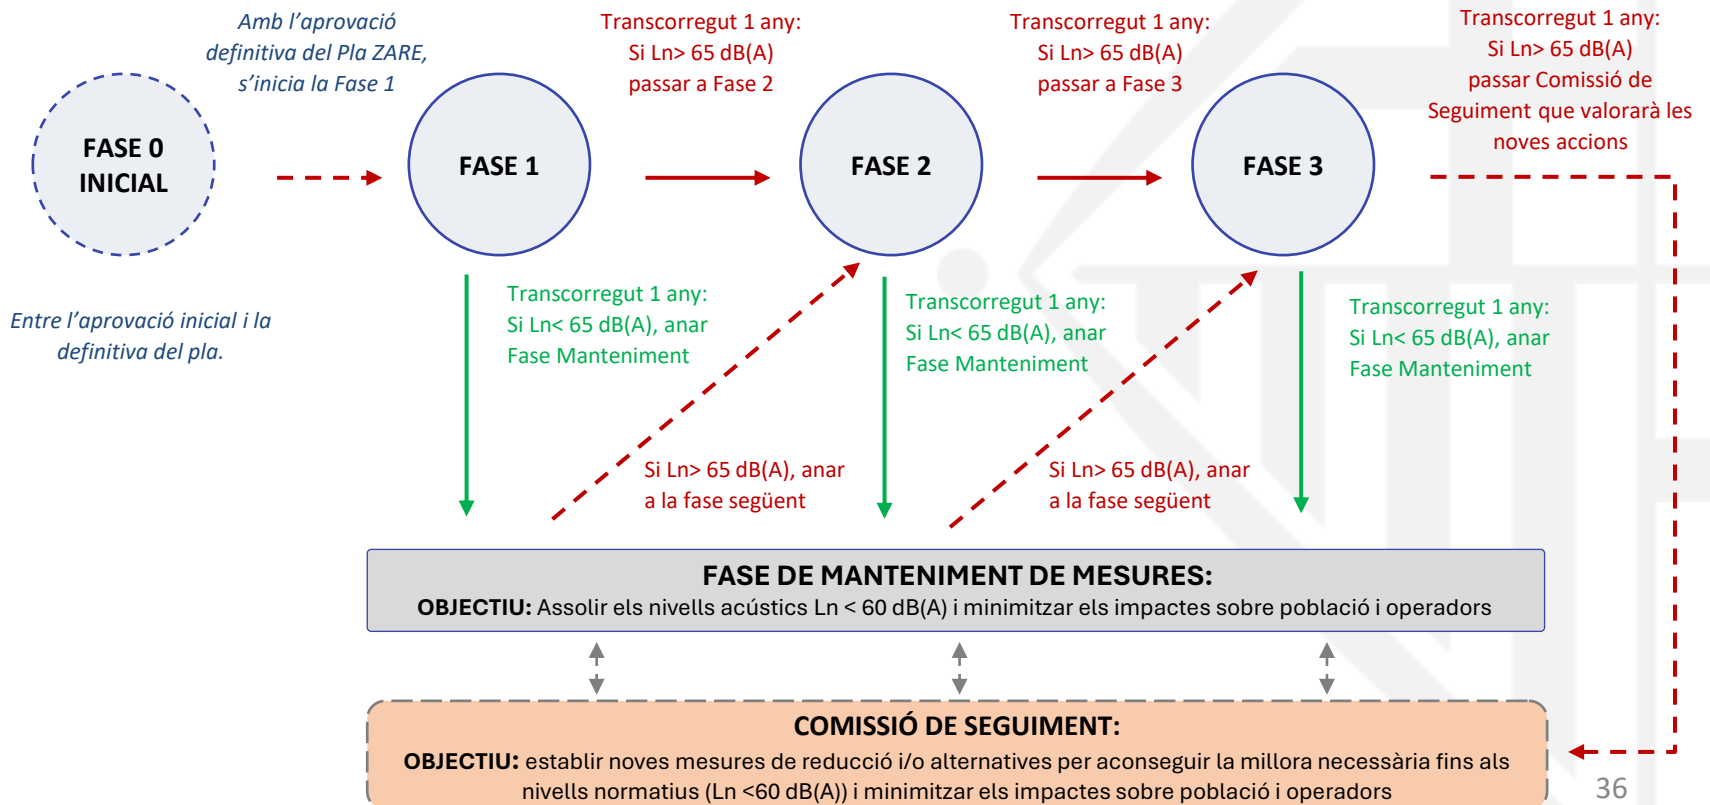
Amb l'aprovació definitiva del Pla ZARE, s'inicia la Fase 1

Transcorregut 1 any: Si Ln> 65 dB(A) passar a Fase 2

Transcorregut 1 any: Si Ln> 65 dB(A) passar a Fase 3

Transcorregut 1 any: Si Ln> 65 dB(A) passar Comissió de Seguiment que valorarà les noves accions

FASE 0 INICIAL

FASE 1

FASE 2

FASE 3

Entre l'aprovació inicial i la definitiva del pla.

Transcorregut 1 any: Si Ln< 65 dB(A), anar Fase Manteniment

Transcorregut 1 any: Si Ln< 65 dB(A), anar Fase Manteniment

Transcorregut 1 any: Si Ln< 65 dB(A), anar Fase Manteniment

Si Ln> 65 dB(A), anar a la fase següent

Si Ln> 65 dB(A), anar a la fase següent

FASE DE MANTENIMENT DE MESURES:
OBJECTIU: Assolir els nivells acústics Ln < 60 dB(A) i minimitzar els impactes sobre població i operadors

COMISSIÓ DE SEGUIMENT:
OBJECTIU: establir noves mesures de reducció i/o alternatives per aconseguir la millora necessària fins als nivells normatius (Ln <60 dB(A)) i minimitzar els impactes sobre població i operadors

36